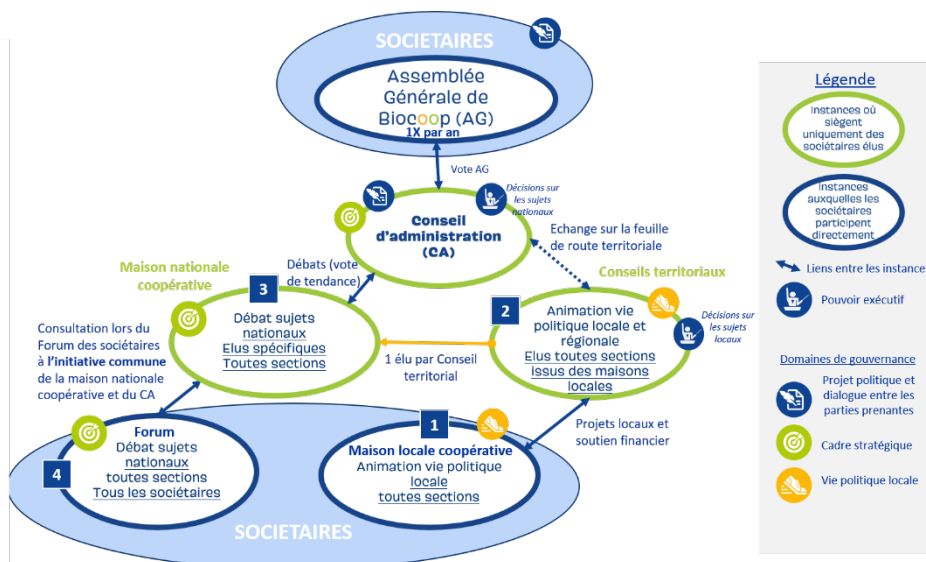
SOCIETAIRES

Assemblée Générale de Biocoop (AG)
1X par an

Vote AG

Conseil d'administration (CA)

Décisions sur les sujets nationaux

Echange sur la feuille de route territoriale

Maison nationale coopérative

Débats (vote de tendance)

3
Débat sujets nationaux
Elus spécifiques
Toutes sections

Conseils territoriaux

2
Animation vie politique locale et régionale
Elus toutes sections issus des maisons locales

Décisions sur les sujets locaux

Consultation lors du Forum des sociétaires à l'initiative commune de la maison nationale coopérative et du CA

1 élu par Conseil territorial

Projets locaux et soutien financier

4
Forum
Débat sujets nationaux
toutes sections
Tous les sociétaires

1
Maison locale coopérative
Animation vie politique locale
toutes sections

SOCIETAIRES

Légende

Instances où siègent uniquement des sociétaires élus

Instances auxquelles les sociétaires participent directement

Liens entre les instance

Pouvoir exécutif

Domaines de gouvernance

Projet politique et dialogue entre les parties prenantes

Cadre stratégique

Vie politique locale